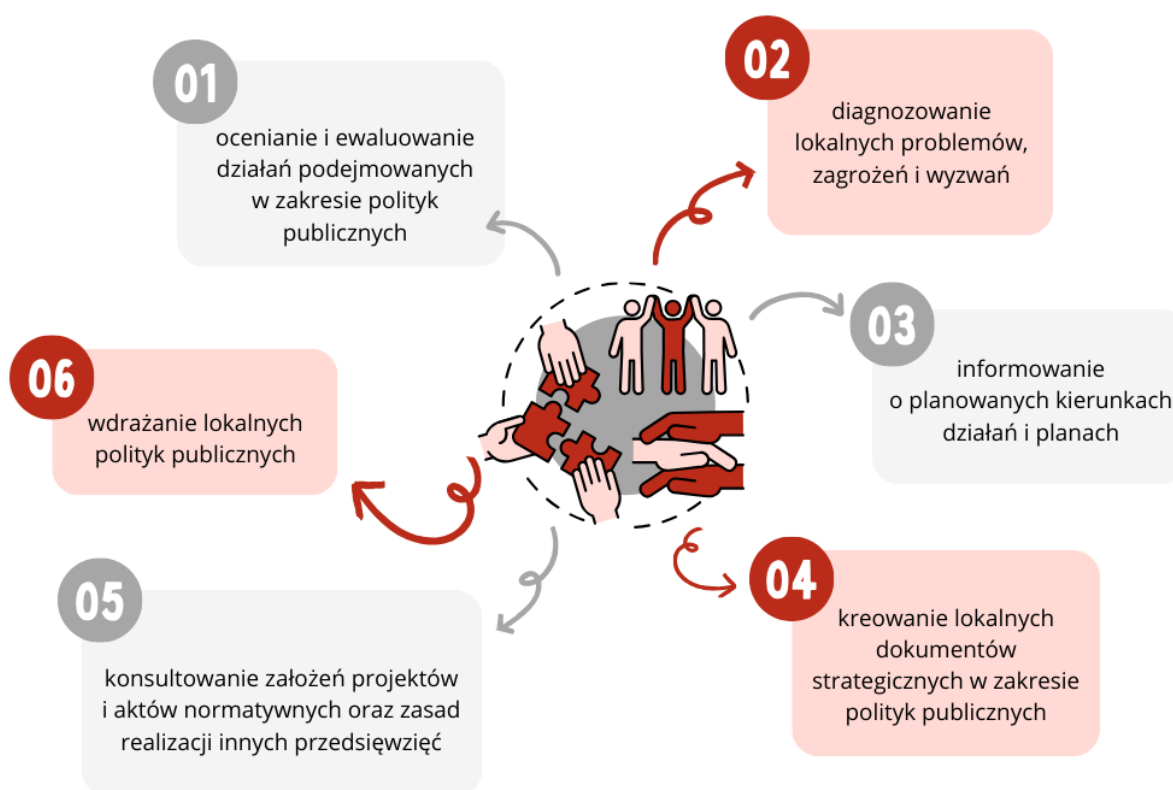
01
ocenianie i ewaluowanie działań podejmowanych w zakresie polityk publicznych

02
diagnozowanie lokalnych problemów, zagrożeń i wyzwań

03
informowanie o planowanych kierunkach działań i planach

04
kreowanie lokalnych dokumentów strategicznych w zakresie polityk publicznych

05
konsultowanie założeń projektów i aktów normatywnych oraz zasad realizacji innych przedsięwzięć

06
wdrażanie lokalnych polityk publicznych